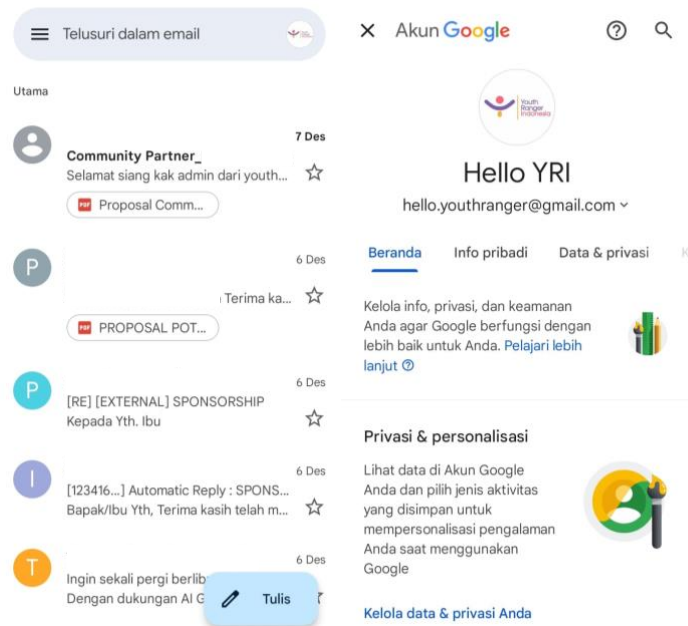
Telusuri dalam email

Utama

Community Partner_
7 Des
Selamat siang kak admin dari youth...
Proposal Comm...

P
6 Des
Terima ka...
PROPOSAL POT...

P
6 Des
[RE] [EXTERNAL] SPONSORSHIP
Kepada Yth. Ibu

I
6 Des
[123416...] Automatic Reply : SPONS...
Bapak/Ibu Yth, Terima kasih telah m...

T
6 Des
Ingin sekali pergi berlib
Dengan dukungan AI G

Tulis

Akun Google

Youth Ranger Indonesia

Hello YRI
hello.youthranger@gmail.com

Beranda | Info pribadi | Data & privasi

Kelola info, privasi, dan keamanan Anda agar Google berfungsi dengan lebih baik untuk Anda. Pelajari lebih lanjut

Privasi & personalisasi
Lihat data di Akun Google Anda dan pilih jenis aktivitas yang disimpan untuk mempersonalisasi pengalaman Anda saat menggunakan Google

Kelola data & privasi Anda